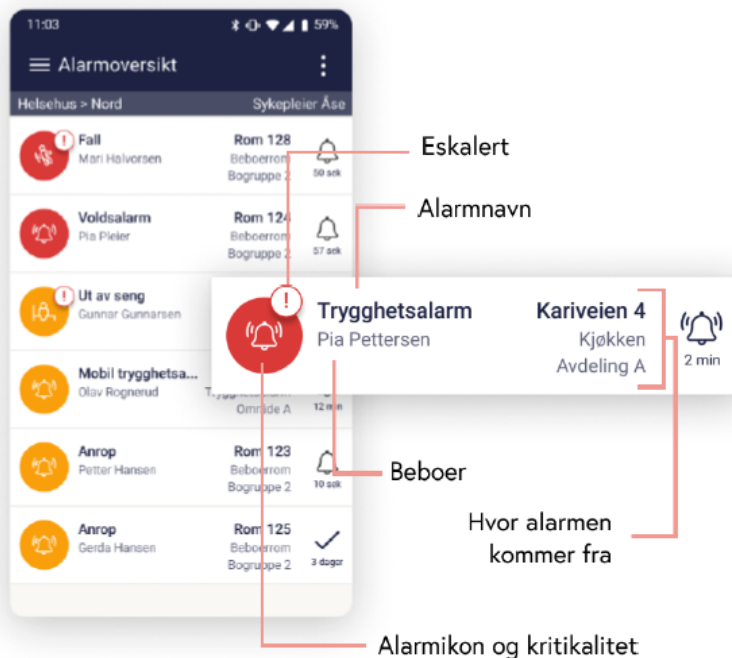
11:03 59%

Alarmoversikt

Helsehus > Nord Sykepleier Åse

Fall
Mari Halvorsen
Rom 128
Beboerrom
Bogruppe 2
59 sek

Voldsalarm
Pia Pleier
Rom 124
Beboerrom
Bogruppe 2
57 sek

Ut av seng
Gunnar Gunnarsen

Mobil trygghetsa...
Olav Rognerud
Omrde A
12 min

Anrop
Petter Hansen
Rom 123
Beboerrom
Bogruppe 2
10 sek

Anrop
Gerda Hansen
Rom 125
Beboerrom
Bogruppe 2
3 dager

Trygghetsalarm
Pia Pettersen
Kariveien 4
Kjøkken
Avdeling A
2 min

Eskalert

Alarmnavn

Beboer

Hvor alarmen kommer fra

Alarmikon og kritikalitet